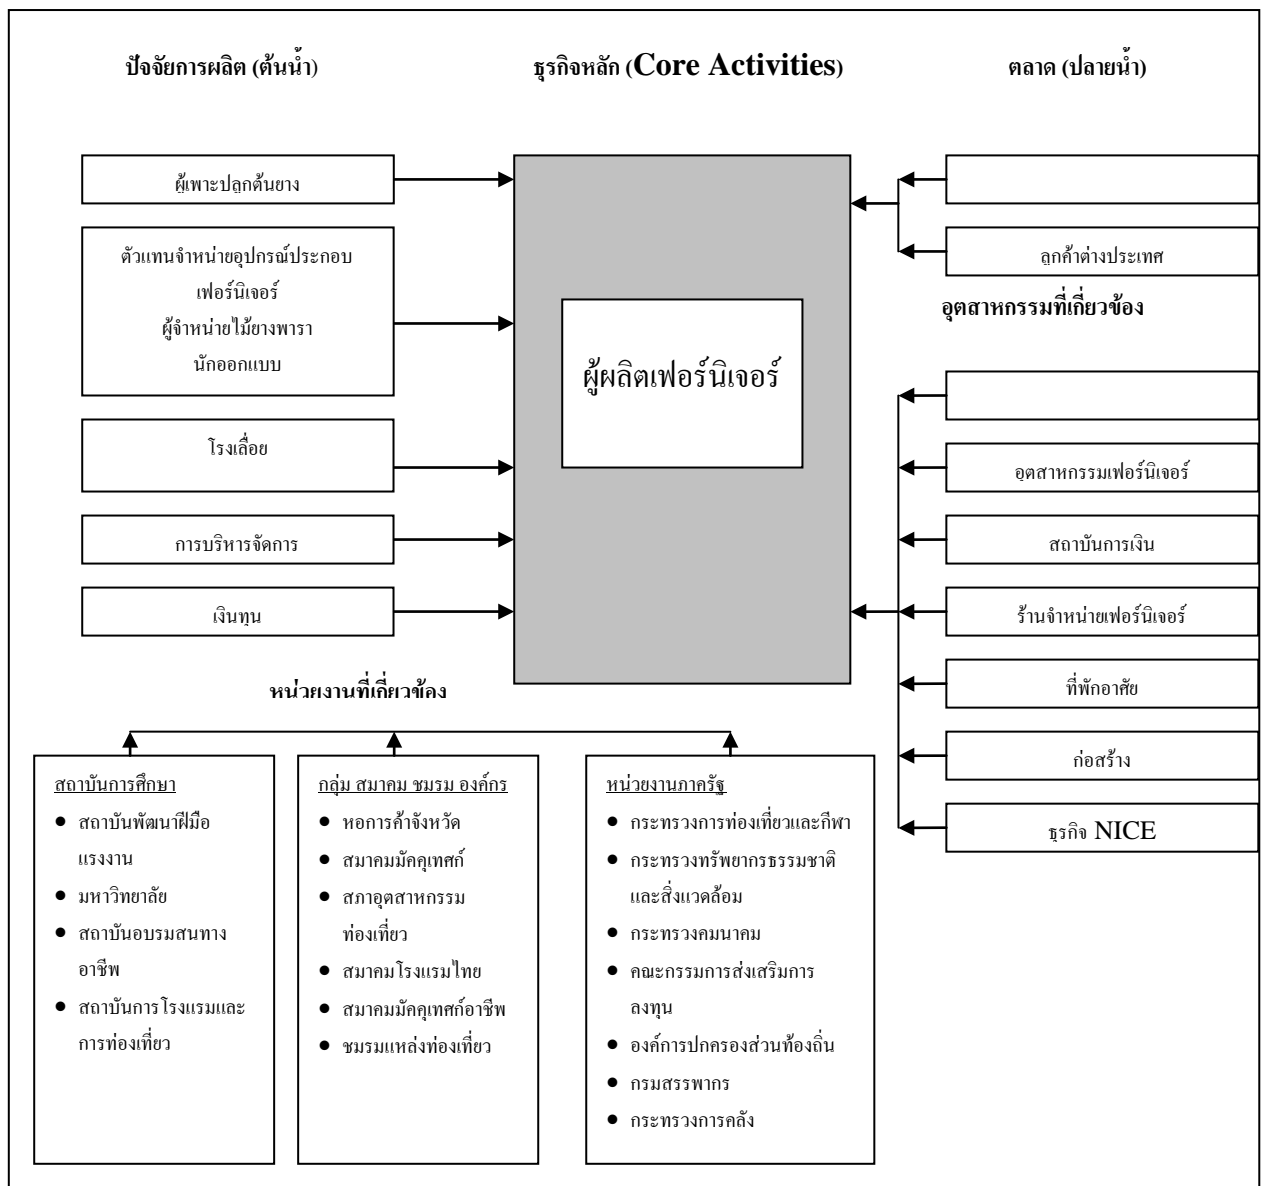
ปัจจัยการผลิต (ต้นน้ำ)

ธุรกิจหลัก (Core Activities)

ตลาด (ปลายน้ำ)

ผู้เพาะปลูกต้นยาง

ตัวแทนจำหน่ายอุปกรณ์ประกอบเฟอร์นิเจอร์
ผู้จำหน่ายไม้ยางพารา
นักออกแบบ

โรงเลื่อย

การบริหารจัดการ

เงินทุน

ผู้ผลิตเฟอร์นิเจอร์

ลูกค้าต่างประเทศ

อุตสาหกรรมที่เกี่ยวข้อง

อุตสาหกรรมเฟอร์นิเจอร์

สถาบันการเงิน

ร้านจำหน่ายเฟอร์นิเจอร์

ที่พักอาศัย

ก่อสร้าง

ธุรกิจ NICE

หน่วยงานที่เกี่ยวข้อง

สถาบันการศึกษา
- สถาบันพัฒนาฝีมือแรงงาน
- มหาวิทยาลัย
- สถาบันอบรมสนทางอาชีพ
- สถาบันการโรงแรมและการท่องเที่ยว

กลุ่ม สมาคม ชมรม องค์กร
- หอการค้าจังหวัด
- สมาคมมัคคุเทศก์
- สภาอุตสาหกรรมท่องเที่ยว
- สมาคมโรงแรมไทย
- สมาคมมัคคุเทศก์อาชีพ
- ชมรมแหล่งท่องเที่ยว

หน่วยงานภาครัฐ
- กระทรวงการท่องเที่ยวและกีฬา
- กระทรวงทรัพยากรธรรมชาติและสิ่งแวดล้อม
- กระทรวงคมนาคม
- คณะกรรมการส่งเสริมการลงทุน
- องค์การปกครองส่วนท้องถิ่น
- กรมสรรพากร
- กระทรวงการคลัง